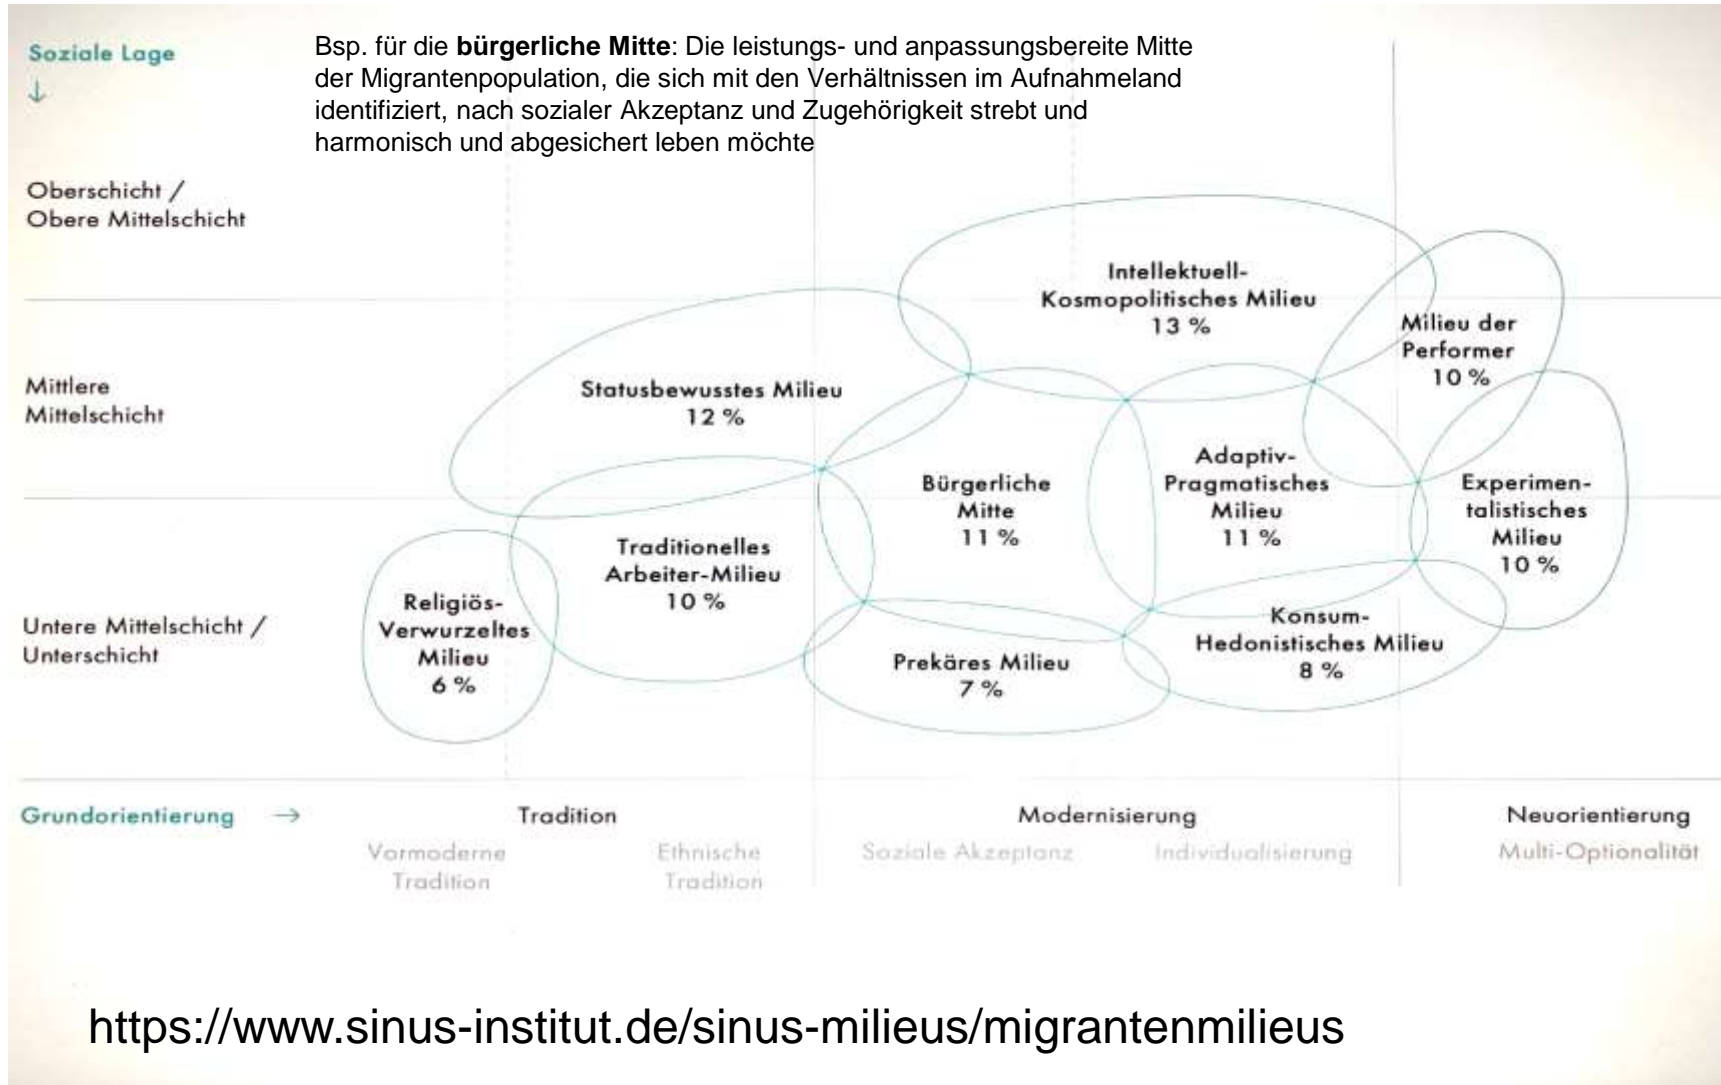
Soziale Lage
↓

Bsp. für die **bürgerliche Mitte**: Die leistungs- und anpassungsbereite Mitte der Migrantenpopulation, die sich mit den Verhältnissen im Aufnahmeland identifiziert, nach sozialer Akzeptanz und Zugehörigkeit strebt und harmonisch und abgesichert leben möchte

Oberschicht / Obere Mittelschicht

Mittlere Mittelschicht

Untere Mittelschicht / Unterschicht

Intellektuell-Kosmopolitisches Milieu 13 %

Milieu der Performer 10 %

Statusbewusstes Milieu 12 %

Bürgerliche Mitte 11 %

Adaptiv-Pragmatisches Milieu 11 %

Experimentalistisches Milieu 10 %

Traditionelles Arbeiter-Milieu 10 %

Religiös-Verwurzeltes Milieu 6 %

Prekäres Milieu 7 %

Konsum-Hedonistisches Milieu 8 %

Grundorientierung →

Tradition
Vormoderne Tradition
Ethnische Tradition

Modernisierung
Soziale Akzeptanz
Individualisierung

Neuorientierung
Multi-Optionalität

https://www.sinus-institut.de/sinus-milieus/migrantenmilieus